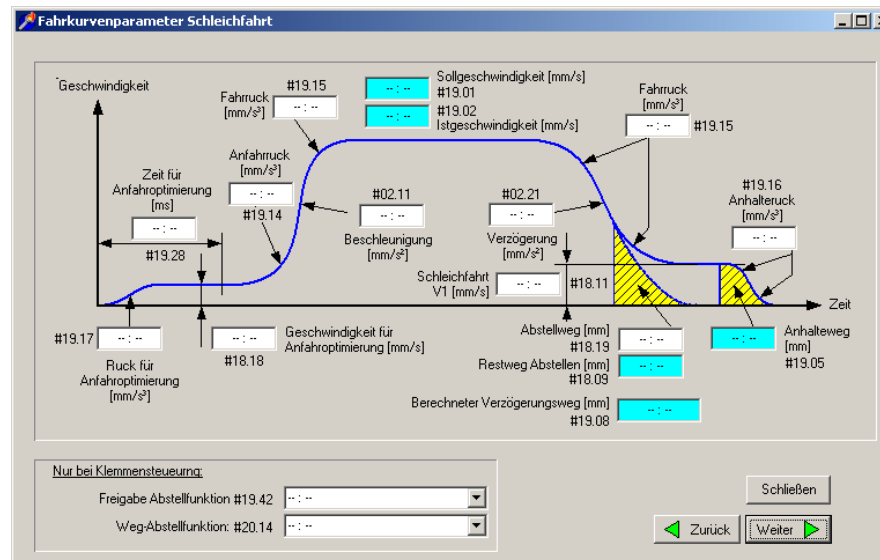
Fahrkurvenparameter Schleichfahrt

Geschwindigkeit

Fahrruck [mm/s³] #19.15 -- : --

-- : -- Sollgeschwindigkeit [mm/s] #19.01

-- : -- #19.02 Istgeschwindigkeit [mm/s]

Fahrruck [mm/s³] -- : -- #19.15

Anfahrruck [mm/s³] -- : -- #19.14

Zeit für Anfahroptimierung [ms] -- : -- #19.28

#02.11 -- : -- Beschleunigung [mm/s²]

#02.21 -- : -- Verzögerung [mm/s²]

#19.16 Anhalteruck [mm/s³] -- : --

Schleichfahrt V1 [mm/s] -- : -- #18.11

Zeit

#19.17 -- : --

Ruck für Anfahroptimierung [mm/s³]

-- : -- #18.18 Geschwindigkeit für Anfahroptimierung [mm/s]

Abstellweg [mm] #18.19 -- : --

Restweg Abstellen [mm] #18.09 -- : --

-- : -- Anhalteweg [mm] #19.05

Berechneter Verzögerungsweg [mm] #19.08 -- : --

Nur bei Klemmensteuerung:

Freigabe Abstellfunktion #19.42 -- : --

Weg-Abstellfunktion: #20.14 -- : --

Schließen

Zurück

Weiter